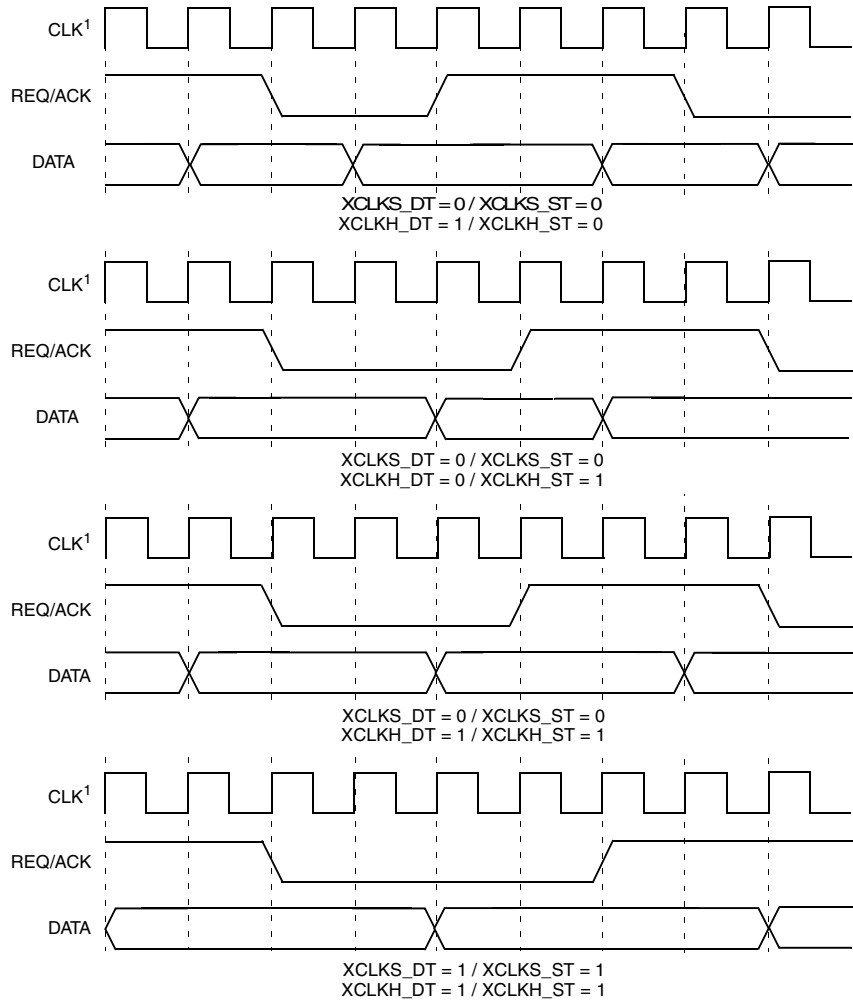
CLK$^1$

REQ/ACK

DATA

XCLKS_DT = 0 / XCLKS_ST = 0
XCLKH_DT = 1 / XCLKH_ST = 0

CLK$^1$

REQ/ACK

DATA

XCLKS_DT = 0 / XCLKS_ST = 0
XCLKH_DT = 0 / XCLKH_ST = 1

CLK$^1$

REQ/ACK

DATA

XCLKS_DT = 0 / XCLKS_ST = 0
XCLKH_DT = 1 / XCLKH_ST = 1

CLK$^1$

REQ/ACK

DATA

XCLKS_DT = 1 / XCLKS_ST = 1
XCLKH_DT = 1 / XCLKH_ST = 1